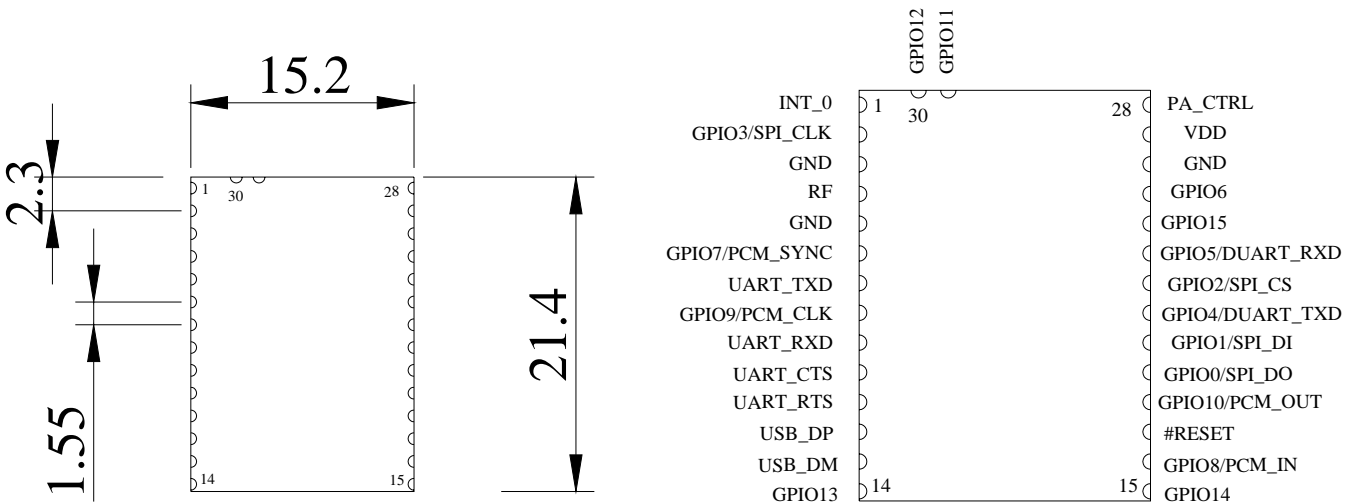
15.2

2.3

1.55

1
30
28
14
15

21.4

GPIO12
GPIO11

INT_0
GPIO3/SPI_CLK
GND
RF
GND
GPIO7/PCM_SYNC
UART_TXD
GPIO9/PCM_CLK
UART_RXD
UART_CTS
UART_RTS
USB_DP
USB_DM
GPIO13

1
30
28
14
15

PA_CTRL
VDD
GND
GPIO6
GPIO15
GPIO5/DUART_RXD
GPIO2/SPI_CS
GPIO4/DUART_TXD
GPIO1/SPI_DI
GPIO0/SPI_DO
GPIO10/PCM_OUT
#RESET
GPIO8/PCM_IN
GPIO14